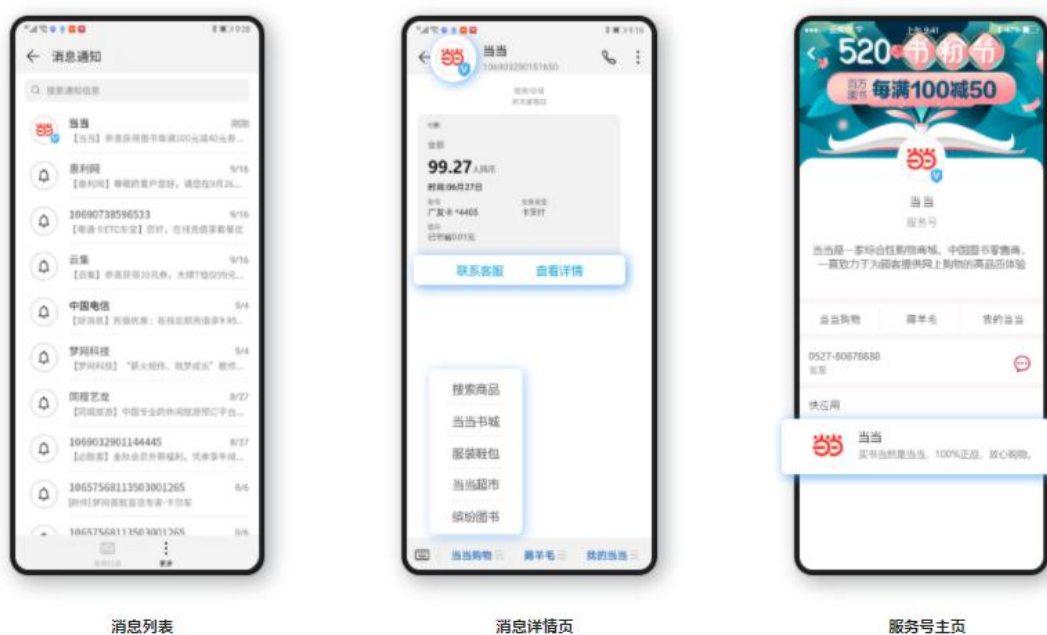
← 消息通知

Q 搜索通知信息

当当
【当当】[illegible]
刚刚

惠利网
【惠利网】尊敬的客户您好，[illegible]
9/16

10690738596533
【粤通卡ETC车宝】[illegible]
9/16

云集
【云集】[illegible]
9/16

中国电信
【梦网推荐】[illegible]
9/4

梦网科技
【梦网科技】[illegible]
9/4

同程艺龙
【同程旅游】中国专业的休闲旅游预订平台...
8/27

1069032901144445
【必胜客】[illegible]
8/27

1065756811350300126​5
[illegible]
8/6

10657568113503001265

当当
1069032901​51650

99.27
时间:06月27日
广发卡 *4405
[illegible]

联系客服 查看详情

搜索商品
当当书城
服装鞋包
当当超市
缤纷图书

当当购物 薅羊毛 我的当当

520 书香节
每满100减50

当当
服务号
当当是一家综合性购物商城，中国图书零售商，一直致力于为顾客提供网上购物的高品质体验

当当购物 薅羊毛 我的当当

0527-80878888
客服

快应用

当当
买书当然是当当，100%正品，放心购物。

消息列表

消息详情页

服务号主页